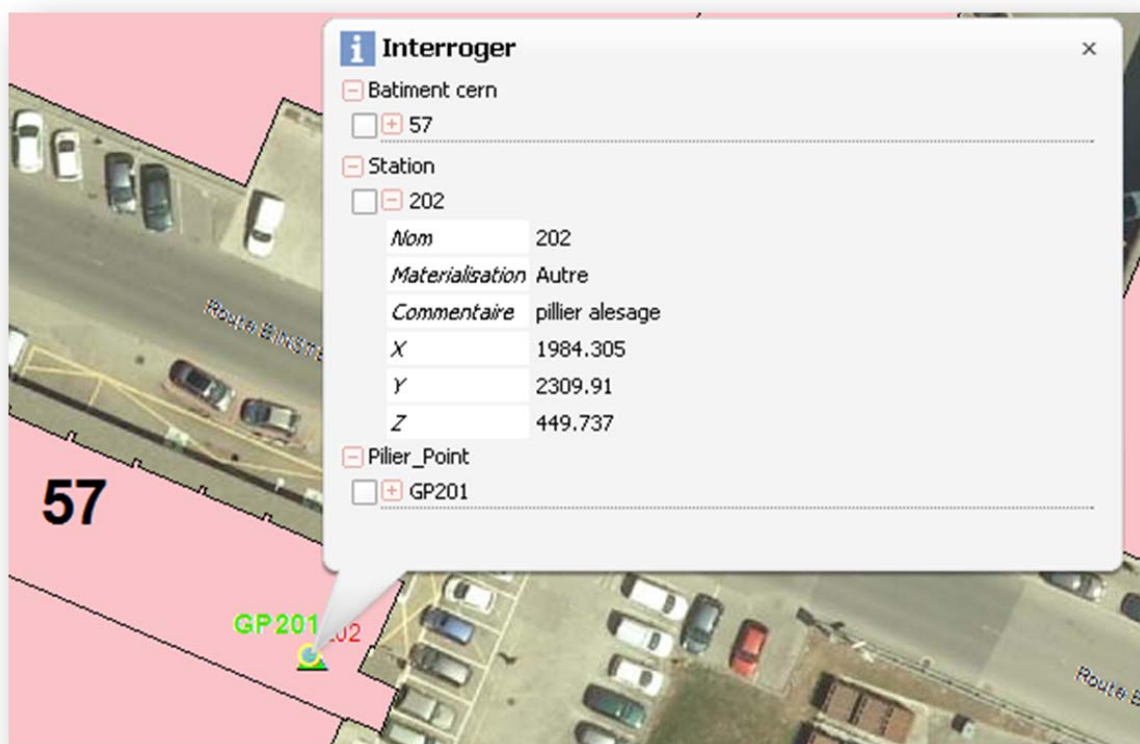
Interroger
×
Batiment cern
57
Station
202

| Nom | 202 |
|---|---|
| Materialisation | Autre |
| Commentaire | pillier alesage |
| X | 1984.305 |
| Y | 2309.91 |
| Z | 449.737 |

Pilier_Point
GP201

Route B INSTE

57

GP201 202

Route